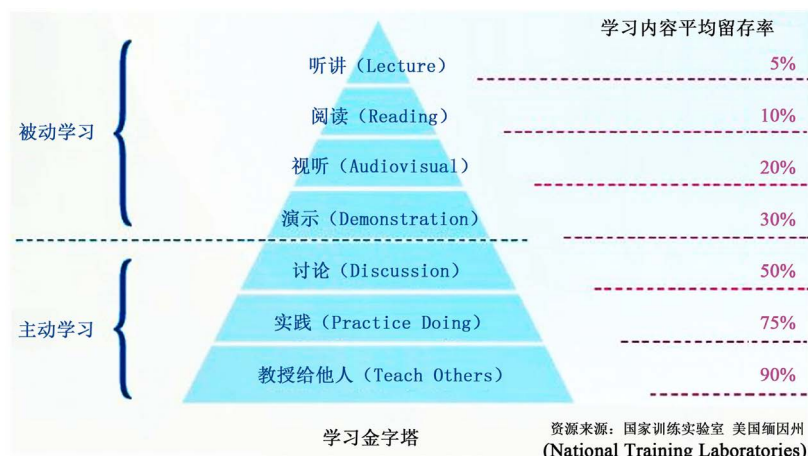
学习内容平均留存率

被动学习

听讲（Lecture） 5%

阅读（Reading） 10%

视听（Audiovisual） 20%

演示（Demonstration） 30%

主动学习

讨论（Discussion） 50%

实践（Practice Doing） 75%

教授给他人（Teach Others） 90%

学习金字塔

资源来源：国家训练实验室 美国缅因州 (National Training Laboratories)